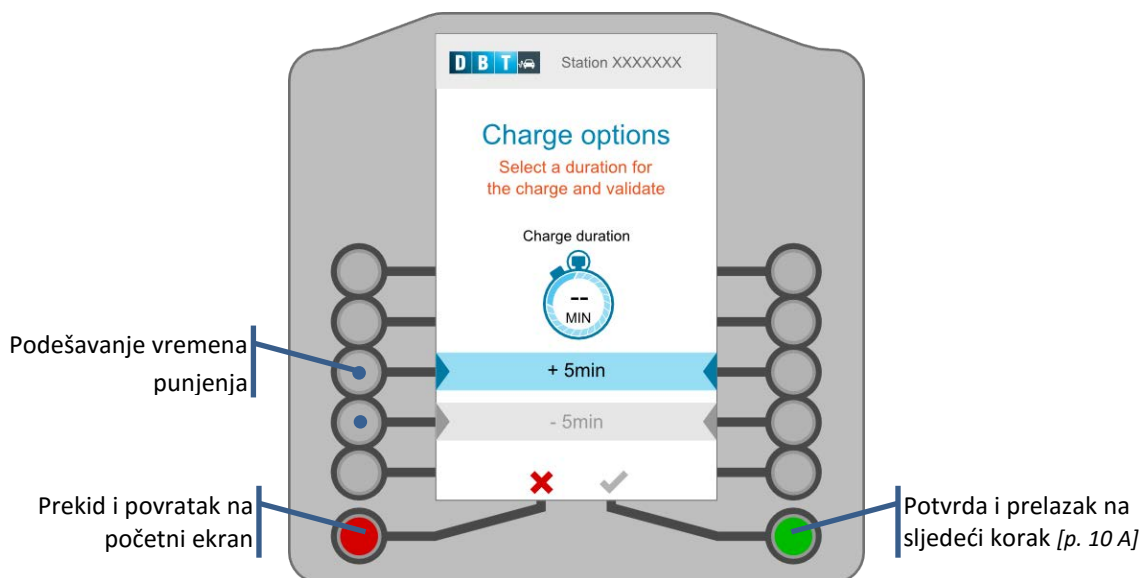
D B T

Station XXXXXXX

Charge options

Select a duration for the charge and validate

Charge duration

--
MIN

+ 5min

- 5min

Podešavanje vremena punjenja

Prekid i povratak na početni ekran

Potvrda i prelazak na sljedeći korak *[p. 10 A]*